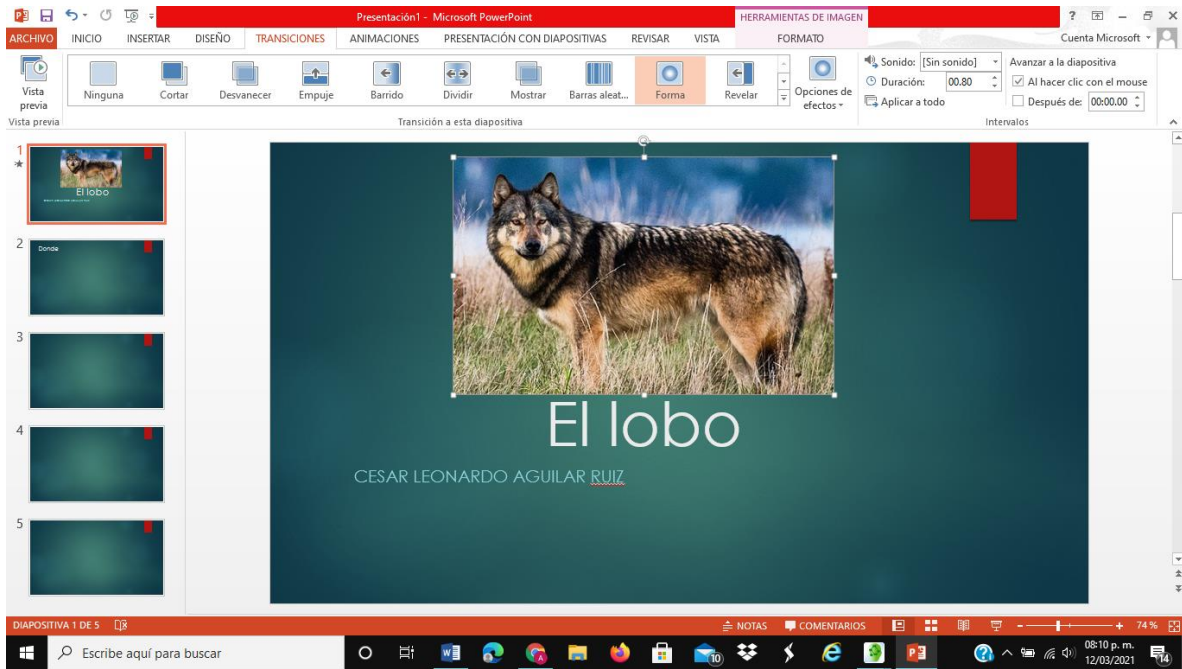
Presentación1 - Microsoft PowerPoint
HERRAMIENTAS DE IMAGEN
? – ×
ARCHIVO INICIO INSERTAR DISEÑO TRANSICIONES ANIMACIONES PRESENTACIÓN CON DIAPOSITIVAS REVISAR VISTA FORMATO
Cuenta Microsoft
Vista previa
Ninguna Cortar Desvanecer Empuje Barrido Dividir Mostrar Barras aleat... Forma Revelar
Opciones de efectos
Sonido: [Sin sonido]
Duración: 00.80
Aplicar a todo
Avanzar a la diapositiva
Al hacer clic con el mouse
Después de: 00:00.00
Vista previa
Transición a esta diapositiva
Intervalos
1
El lobo
2
Donde
3
4
5
El lobo
CESAR LEONARDO AGUILAR RUIZ
DIAPOSITIVA 1 DE 5
NOTAS COMENTARIOS 74 %
Escribe aquí para buscar
08:10 p. m.
12/03/2021